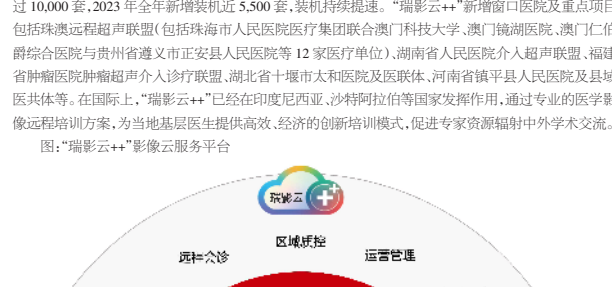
过 10,000 套,2023 年全年新增装机近 5,500 套,装机持续提速。"瑞影云++"新增窗口医院及重点项目包括珠澳远程超声联盟(包括珠海市人民医院医疗集团联合澳门科技大学、澳门镜湖医院、澳门仁伯爵综合医院与贵州省遵义市正安县人民医院等 12 家医疗单位)、湖南省人民医院介入超声联盟、福建省肿瘤医院肿瘤超声介入诊疗联盟、湖北省十堰市太和医院及医联体、河南省镇平县人民医院及县域医共体等。在国际上,"瑞影云++"已经在印度尼西亚、沙特阿拉伯等国家发挥作用,通过专业的医学影像远程培训方案,为当地基层医生提供高效、经济的创新培训模式,促进专家资源辐射中外学术交流。

图:"瑞影云++"影像云服务平台

瑞影云

远程会诊

区域质控

运营管理